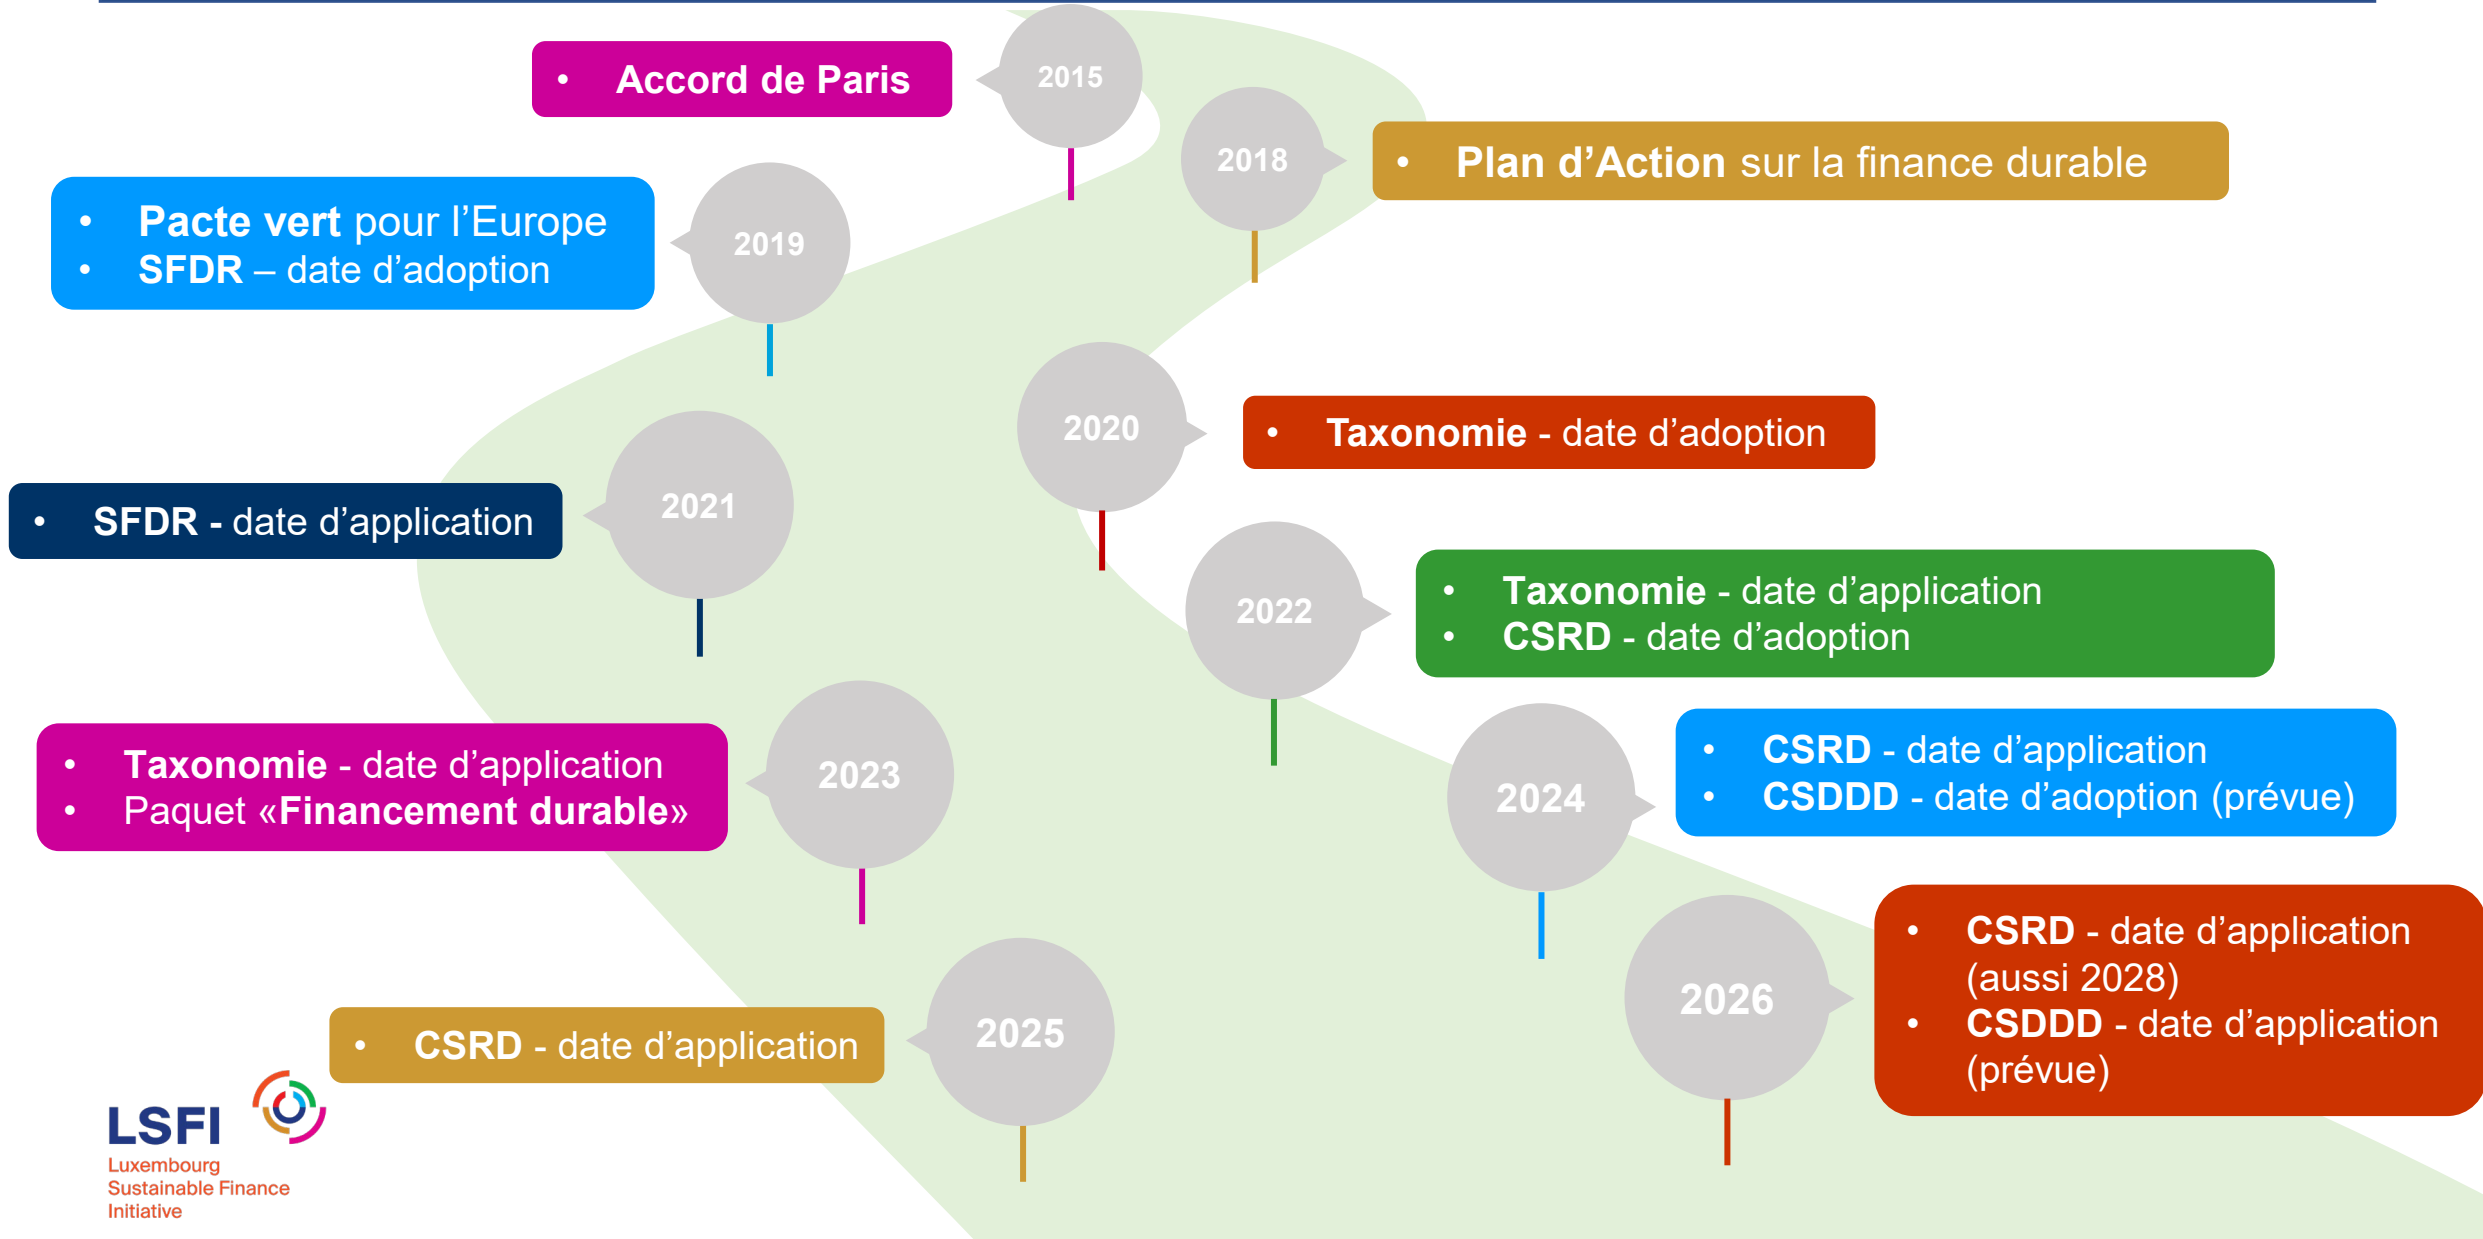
2015
• Accord de Paris

2018
• Plan d’Action sur la finance durable

2019
• Pacte vert pour l’Europe
• SFDR – date d’adoption

2020
• Taxonomie - date d’adoption

2021
• SFDR - date d’application

2022
• Taxonomie - date d’application
• CSRD - date d’adoption

2023
• Taxonomie - date d’application
• Paquet «Financement durable»

2024
• CSRD - date d’application
• CSDDD - date d’adoption (prévue)

2025
• CSRD - date d’application

2026
• CSRD - date d’application (aussi 2028)
• CSDDD - date d’application (prévue)

LSFI
Luxembourg Sustainable Finance Initiative